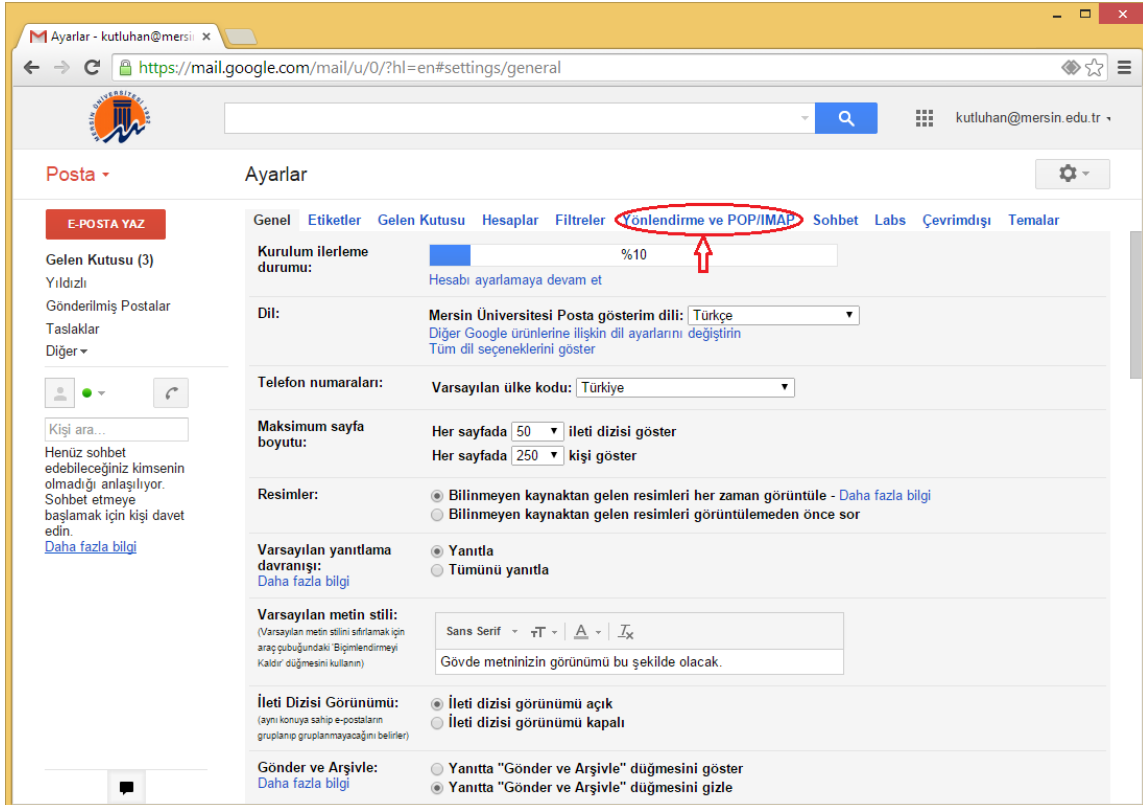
Ayarlar - kutluhan@mersi ×

https://mail.google.com/mail/u/0/?hl=en#settings/general

MERSİN ÜNİVERSİTESİ 1992

kutluhan@mersin.edu.tr

Posta

Ayarlar

E-POSTA YAZ

Gelen Kutusu (3)
Yıldızlı
Gönderilmiş Postalar
Taslaklar
Diğer

Kişi ara...

Henüz sohbet edebileceğiniz kimsenin olmadığı anlaşılıyor. Sohbet etmeye başlamak için kişi davet edin.
Daha fazla bilgi

Genel | Etiketler | Gelen Kutusu | Hesaplar | Filtreler | Yönlendirme ve POP/IMAP | Sohbet | Labs | Çevrimdışı | Temalar

Kurulum ilerleme durumu:
%10
Hesabı ayarlamaya devam et

Dil:
Mersin Üniversitesi Posta gösterim dili: Türkçe
Diğer Google ürünlerine ilişkin dil ayarlarını değiştirin
Tüm dil seçeneklerini göster

Telefon numaraları:
Varsayılan ülke kodu: Türkiye

Maksimum sayfa boyutu:
Her sayfada 50 ileti dizisi göster
Her sayfada 250 kişi göster

Resimler:
Bilinmeyen kaynaktan gelen resimleri her zaman görüntüle - Daha fazla bilgi
Bilinmeyen kaynaktan gelen resimleri görüntülemeden önce sor

Varsayılan yanıtlama davranışı:
Daha fazla bilgi
Yanıtla
Tümünü yanıtla

Varsayılan metin stili:
(Varsayılan metin stilini sıfırlamak için araç çubuğundaki 'Biçimlendirmeyi Kaldır' düğmesini kullanın)
Sans Serif
Gövde metninizin görünümü bu şekilde olacak.

İleti Dizisi Görünümü:
(aynı konuya sahip e-postaların gruplanıp gruplanmayacağını belirler)
İleti dizisi görünümü açık
İleti dizisi görünümü kapalı

Gönder ve Arşivle:
Daha fazla bilgi
Yanıtta "Gönder ve Arşivle" düğmesini göster
Yanıtta "Gönder ve Arşivle" düğmesini gizle